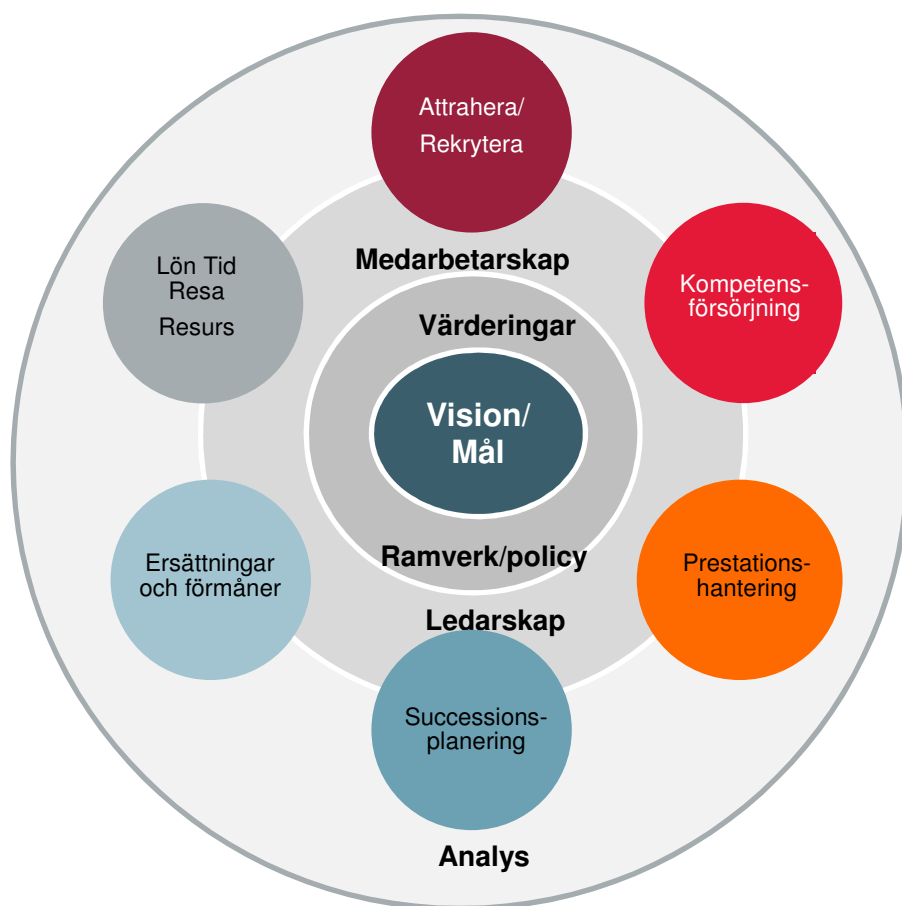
Attrahera/
Rekrytera

Lön Tid
Resa
Resurs

Medarbetarskap

Kompetens-
försörjning

Värderingar

Vision/
Mål

Ersättningar
och förmåner

Ramverk/policy

Prestations-
hantering

Ledarskap

Successions-
planering

Analys